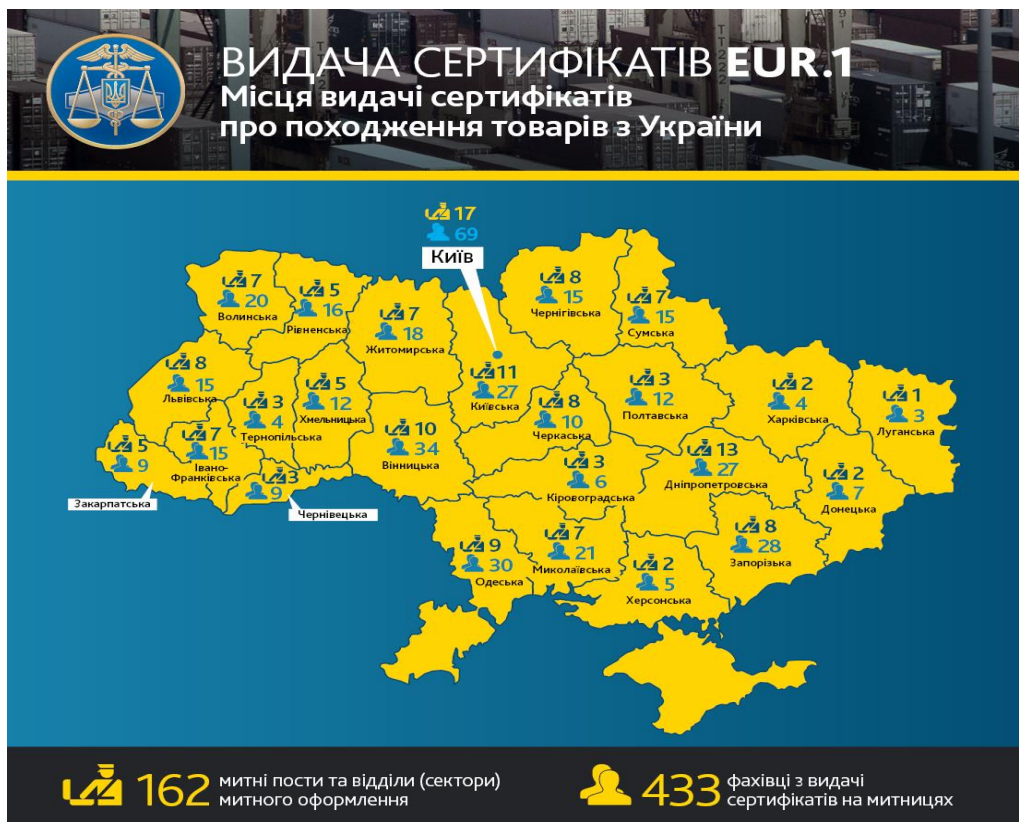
ВИДАЧА СЕРТИФІКАТІВ EUR.1
Місця видачі сертифікатів про походження товарів з України

17
69
Київ

7
20
Волинська

5
16
Рівненська

7
18
Житомирська

11
27
Київська

8
15
Чернігівська

7
15
Сумська

8
15
Львівська

3
4
Тернопільська

5
12
Хмельницька

10
34
Вінницька

8
10
Черкаська

3
12
Полтавська

2
4
Харківська

1
3
Луганська

5
9
Закарпатська

7
15
Івано-Франківська

3
9
Чернівецька

3
6
Кіровоградська

13
27
Дніпропетровська

2
7
Донецька

9
30
Одеська

7
21
Миколаївська

2
5
Херсонська

8
28
Запорізька

162 митні пости та відділи (сектори) митного оформлення

433 фахівці з видачі сертифікатів на митницях